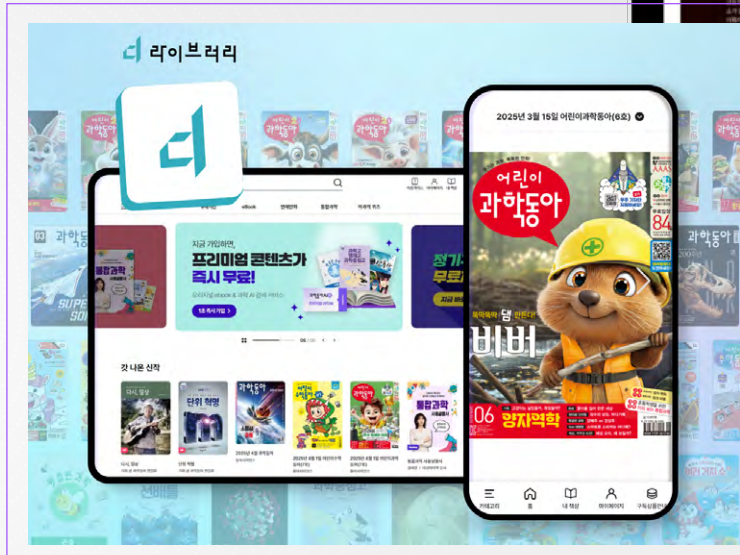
라이브러리

eBook 연재만화 통합과학 어과제 키즈

지금 가입하면,
프리미엄 콘텐츠가
즉시 무료!

1초 회원가입 >

06 / 06

갓 나온 신작

단위 혁명

통합과학

2025년 3월 15일 어린이과학동아(6호)

어린이
과학동아

비버

06 양자역학

카테고리 홈 내 책장 마이페이지 구독상품안내